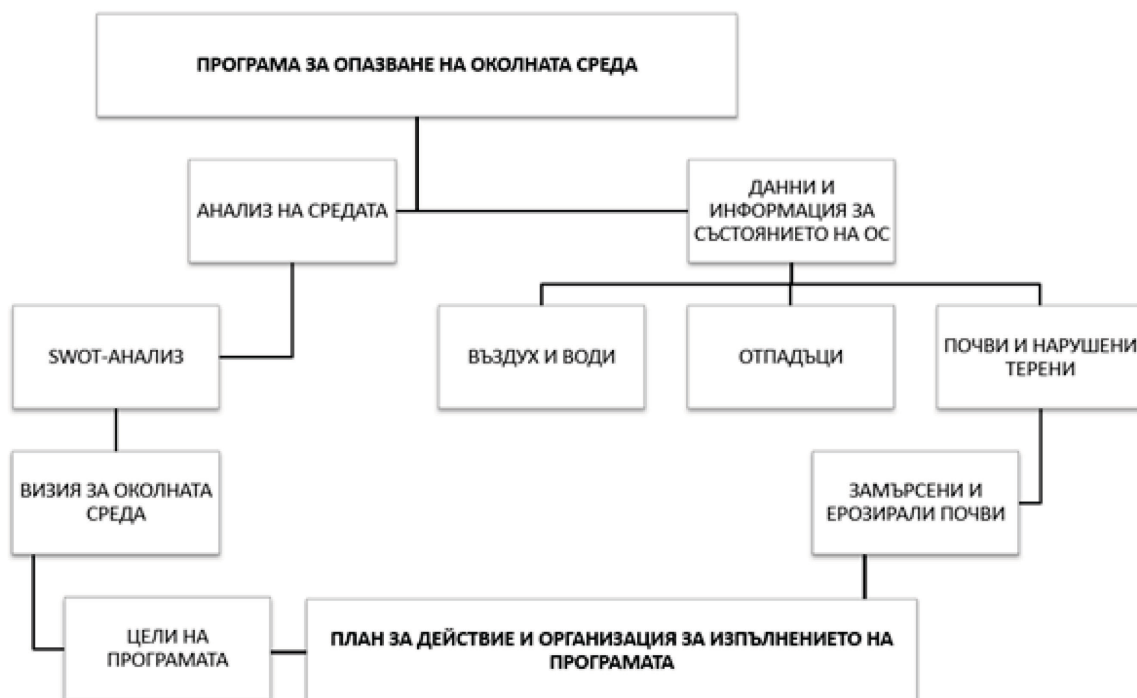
ПРОГРАМА ЗА ОПАЗВАНЕ НА ОКОЛНАТА СРЕДА

АНАЛИЗ НА СРЕДАТА

ДАННИ И ИНФОРМАЦИЯ ЗА СЪСТОЯНИЕТО НА ОС

SWOT-АНАЛИЗ

ВЪЗДУХ И ВОДИ

ОТПАДЪЦИ

ПОЧВИ И НАРУШЕНИ ТЕРЕНИ

ВИЗИЯ ЗА ОКОЛНАТА СРЕДА

ЗАМЪРСЕНИ И ЕРОЗИРАЛИ ПОЧВИ

ЦЕЛИ НА ПРОГРАМАТА

ПЛАН ЗА ДЕЙСТВИЕ И ОРГАНИЗАЦИЯ ЗА ИЗПЪЛНЕНИЕТО НА ПРОГРАМАТА